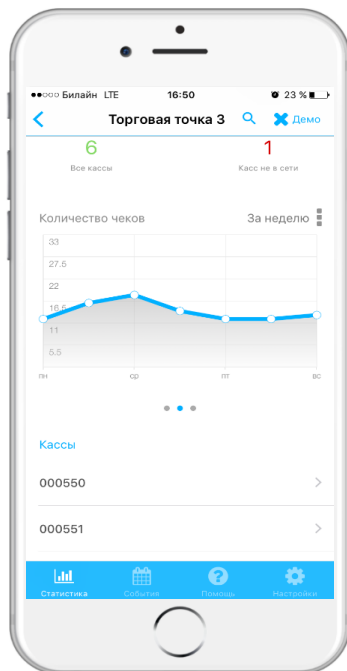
●●○○○ Билайн LTE 16:50 23 %

Торговая точка 3 Демо

6
Все кассы

1
Касс не в сети

Количество чеков За неделю

33
27.5
22
16.5
11
5.5

пн ср пт вс

Кассы

000550

000551

Статистика События Помощь Настройки